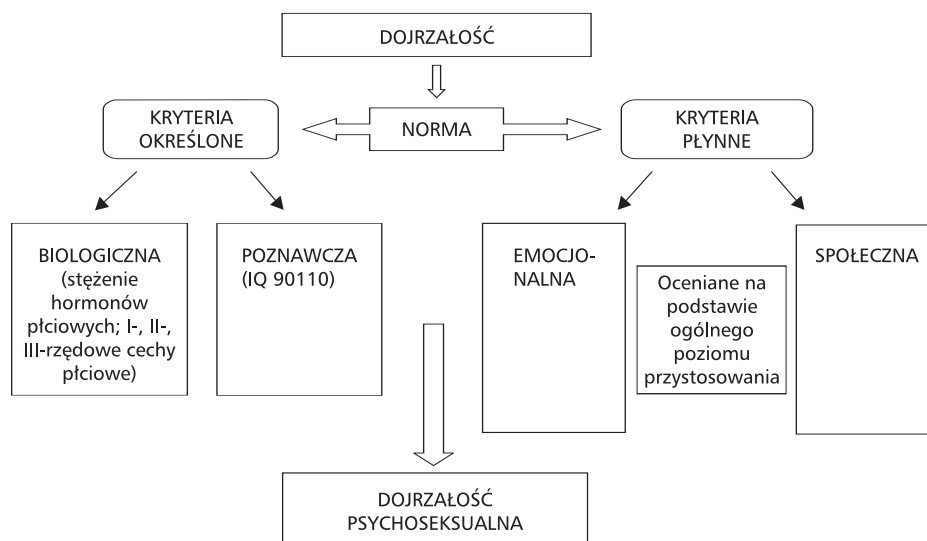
DOJRZAŁOŚĆ

KRYTERIA OKREŚLONE

NORMA

KRYTERIA PŁYNNE

BIOLOGICZNA (stężenie hormonów płciowych; I-, II-, III-rzędowe cechy płciowe)

POZNAWCZA (IQ 90110)

EMOCJONALNA

Oceniane na podstawie ogólnego poziomu przystosowania

SPOŁECZNA

DOJRZAŁOŚĆ PSYCHOSEKSUALNA